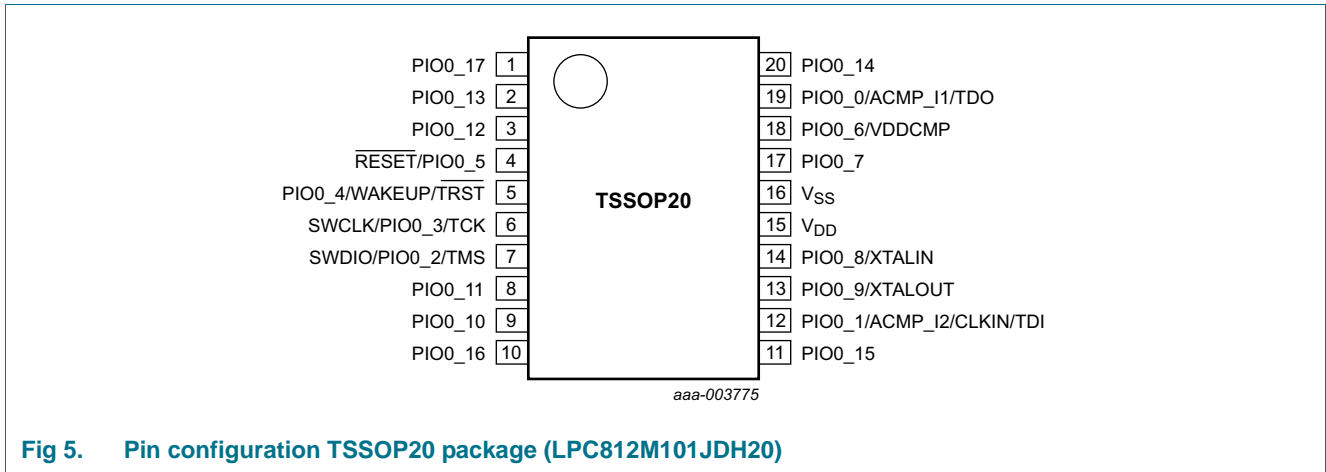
PIO0_17 1
PIO0_13 2
PIO0_12 3
$\overline{RESET}$/PIO0_5 4
PIO0_4/WAKEUP/$\overline{TRST}$ 5
SWCLK/PIO0_3/TCK 6
SWDIO/PIO0_2/TMS 7
PIO0_11 8
PIO0_10 9
PIO0_16 10

TSSOP20

20 PIO0_14
19 PIO0_0/ACMP_I1/TDO
18 PIO0_6/VDDCMP
17 PIO0_7
16 $V_{SS}$
15 $V_{DD}$
14 PIO0_8/XTALIN
13 PIO0_9/XTALOUT
12 PIO0_1/ACMP_I2/CLKIN/TDI
11 PIO0_15

aaa-003775

Fig 5. Pin configuration TSSOP20 package (LPC812M101JDH20)